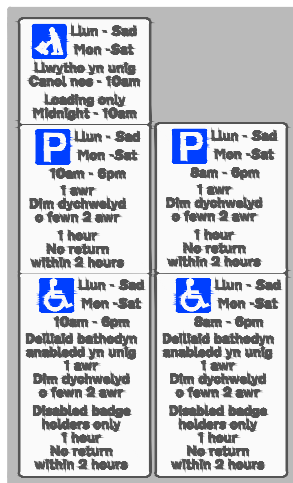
Llun - Sad
Mon - Sat
Llwythe yn unig
Canol nos - 10am
Loading only
Midnight - 10am

P Llun - Sad
Mon - Sat
10am - 6pm
1 awr
Dim dychwelyd o fewn 2 awr
1 hour
No return within 2 hours

P Llun - Sad
Mon - Sat
8am - 6pm
1 awr
Dim dychwelyd o fewn 2 awr
1 hour
No return within 2 hours

Llun - Sad
Mon - Sat
10am - 6pm
Deiliaid bathodyn anabledd yn unig
1 awr
Dim dychwelyd o fewn 2 awr
Disabled badge holders only
1 hour
No return within 2 hours

Llun - Sad
Mon - Sat
8am - 6pm
Deiliaid bathodyn anabledd yn unig
1 awr
Dim dychwelyd o fewn 2 awr
Disabled badge holders only
1 hour
No return within 2 hours